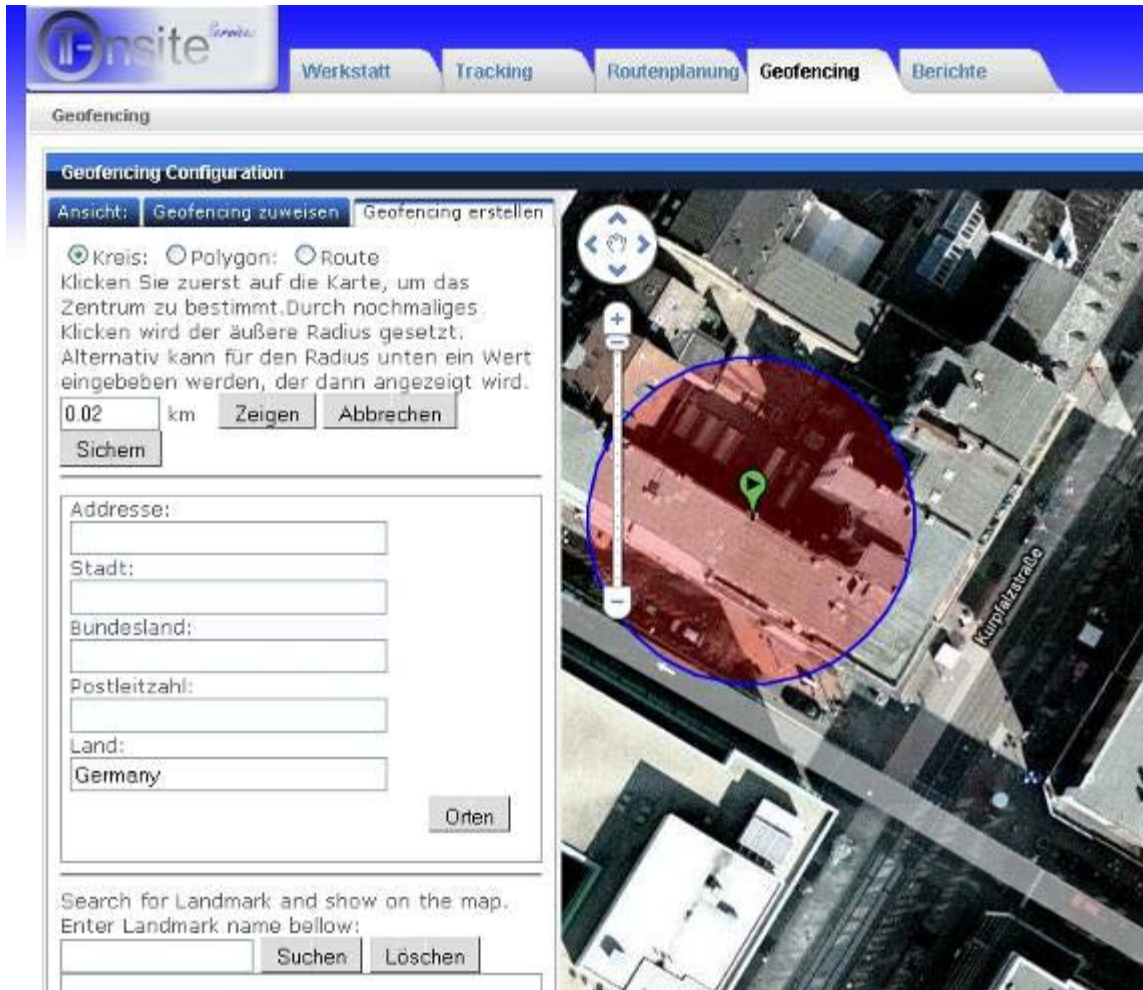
Onsite Service

Werkstatt
Tracking
Routenplanung
Geofencing
Berichte

Geofencing

Geofencing Configuration

Ansicht:
Geofencing zuweisen
Geofencing erstellen

Kreis: Polygon: Route
Klicken Sie zuerst auf die Karte, um das Zentrum zu bestimmt.Durch nochmaliges Klicken wird der äußere Radius gesetzt. Alternativ kann für den Radius unten ein Wert eingebeben werden, der dann angezeigt wird.

0.02 km Zeigen Abbrechen
Sichern

Addresse:
Stadt:
Bundesland:
Postleitzahl:
Land:
Germany
Orten

Search for Landmark and show on the map. Enter Landmark name bellow:
Suchen Löschen

Kurpfalzstraße